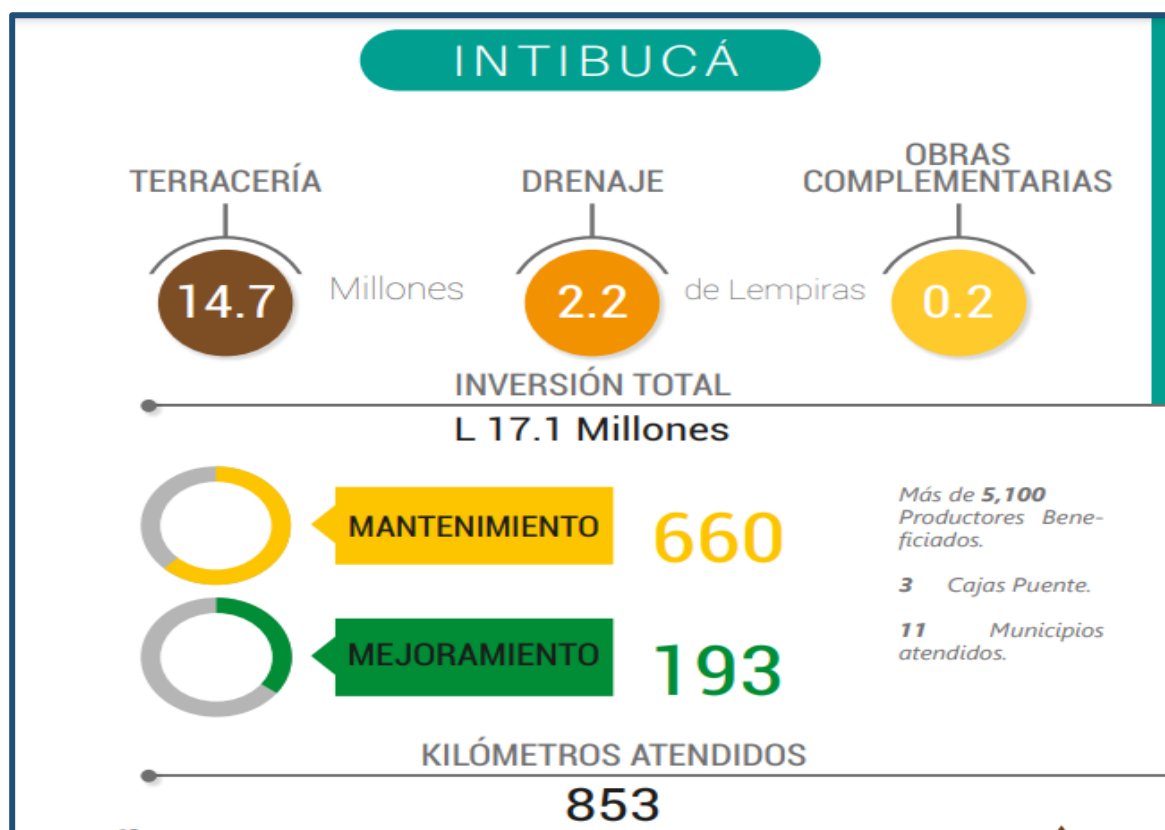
INTIBUCÁ

TERRACERÍA

DRENAJE

OBRAS COMPLEMENTARIAS

14.7 Millones 2.2 de Lempiras 0.2

INVERSIÓN TOTAL

L 17.1 Millones

MANTENIMIENTO 660

MEJORAMIENTO 193

Más de **5,100** Productores Beneficiados.

**3** Cajas Puente.

**11** Municipios atendidos.

KILÓMETROS ATENDIDOS

853